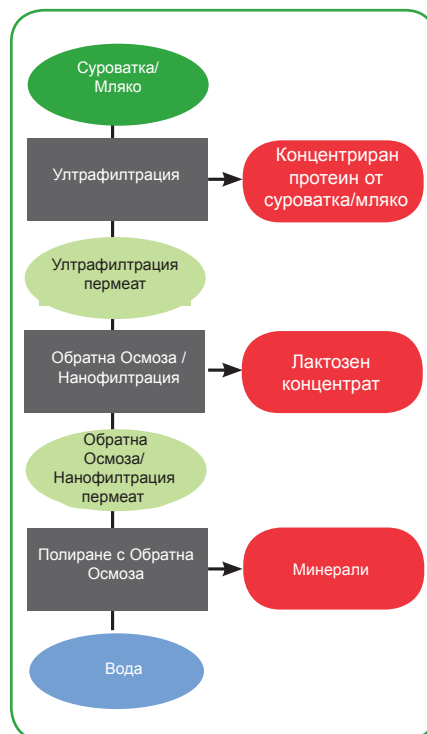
Суроватка/ Мляко

Ултрафилтрация

Концентриран протеин от суроватка/мляко

Ултрафилтрация пермеат

Обратна Осмоза / Нанофилтрация

Лактозен концентрат

Обратна Осмоза/ Нанофилтрация пермеат

Полиране с Обратна Осмоза

Минерали

Вода